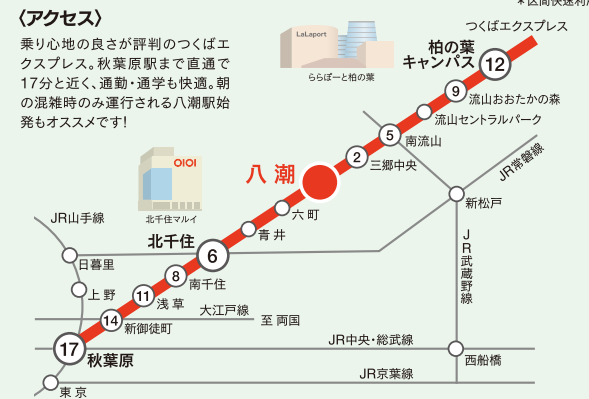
〈アクセス〉

乗り心地の良さが評判のつくばエクスプレス。秋葉原駅まで直通で17分と近く、通勤・通学も快適。朝の混雑時のみ運行される八潮駅始発もオススメです！

※区間快速利用

つくばエクスプレス

LaLaport

ららぽーと柏の葉

12 柏の葉キャンパス

9 流山おおたかの森

流山セントラルパーク

5 南流山

2 三郷中央

八潮

JR常磐線

新松戸

OIOI

北千住マルイ

六町

青井

JR山手線

6 北千住

日暮里

8 南千住

上野

11 浅草

大江戸線

14 新御徒町

至 両国

JR武蔵野線

17 秋葉原

JR中央・総武線

西船橋

JR京葉線

東京